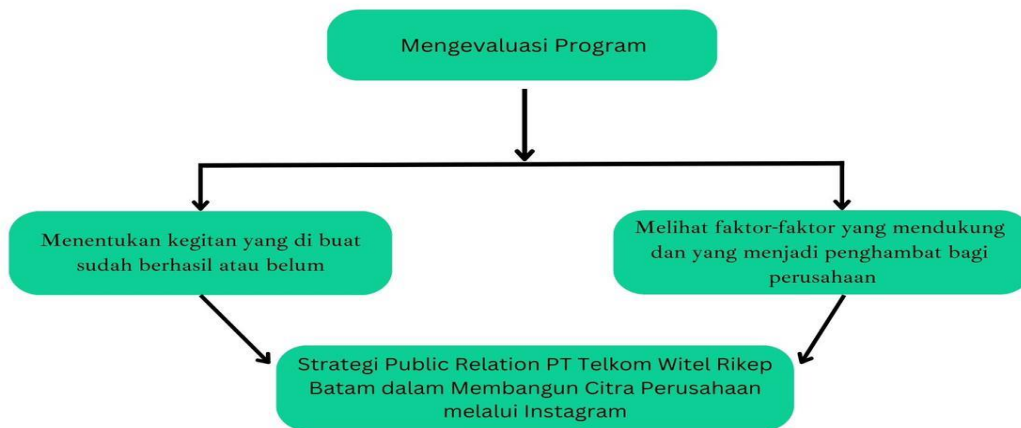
Mengevaluasi Program

Menentukan kegitan yang di buat sudah berhasil atau belum

Melihat faktor-faktor yang mendukung dan yang menjadi penghambat bagi perusahaan

Strategi Public Relation PT Telkom Witel Rikep Batam dalam Membangun Citra Perusahaan melalui Instagram